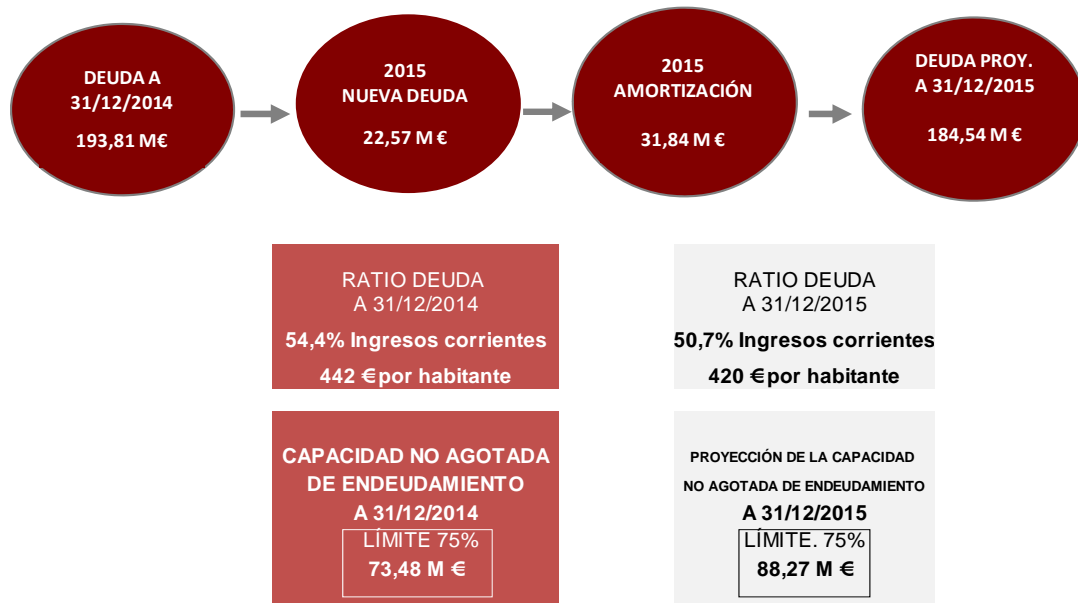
DEUDA A 31/12/2014

193,81 M€

2015 NUEVA DEUDA

22,57 M €

2015 AMORTIZACIÓN

31,84 M €

DEUDA PROY. A 31/12/2015

184,54 M €

RATIO DEUDA A 31/12/2014

54,4% Ingresos corrientes

442 €por habitante

RATIO DEUDA A 31/12/2015

50,7% Ingresos corrientes

420 €por habitante

CAPACIDAD NO AGOTADA DE ENDEUDAMIENTO A 31/12/2014

LÍMITE 75%

73,48 M €

PROYECCIÓN DE LA CAPACIDAD NO AGOTADA DE ENDEUDAMIENTO

A 31/12/2015

LÍMITE. 75%

88,27 M €